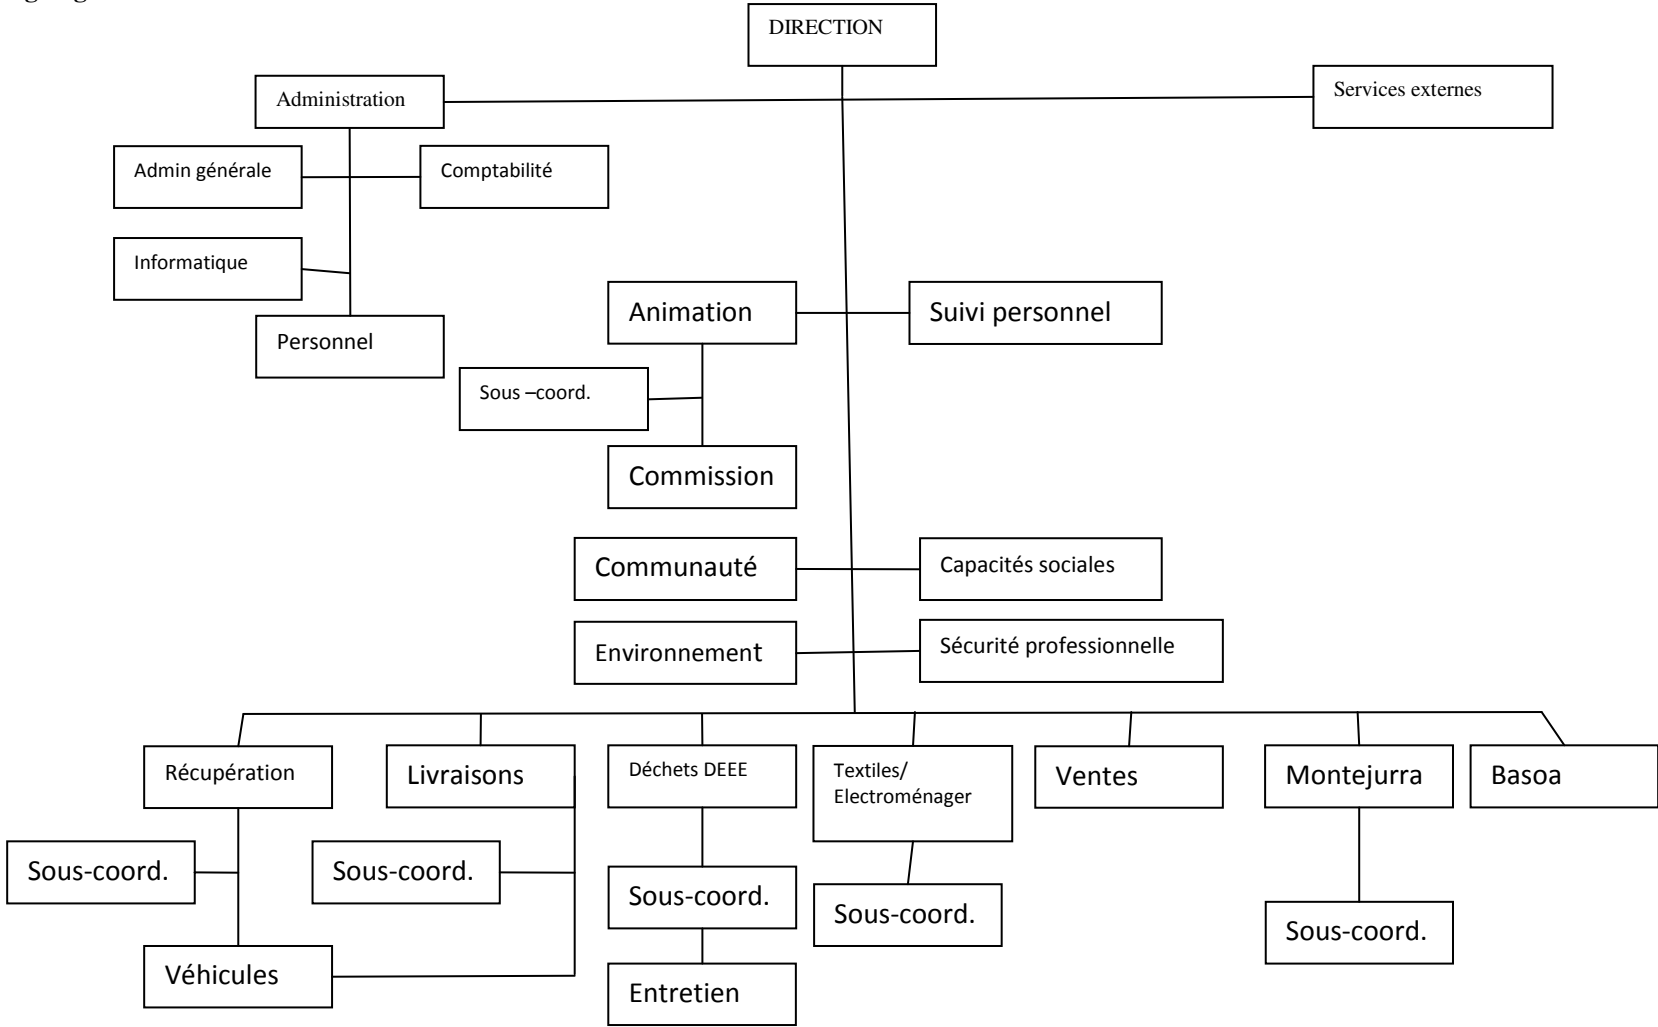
DIRECTION

Administration

Services externes

Admin générale

Comptabilité

Informatique

Personnel

Animation

Suivi personnel

Sous –coord.

Commission

Communauté

Capacités sociales

Environnement

Sécurité professionnelle

Récupération

Livraisons

Déchets DEEE

Textiles/ Electroménager

Ventes

Montejurra

Basoa

Sous-coord.

Sous-coord.

Sous-coord.

Sous-coord.

Sous-coord.

Véhicules

Entretien